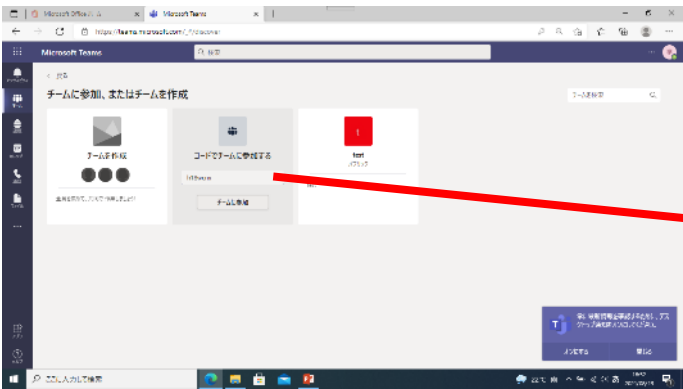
Microsoft Office ホーム
Microsoft Teams
https://teams.microsoft.com/_#/discover
Microsoft Teams
検索
< 戻る
チームに参加、またはチームを作成
チームを検索
チームを作成
コードでチームに参加する
test
パブリック
チームに参加
ここに入力して検索